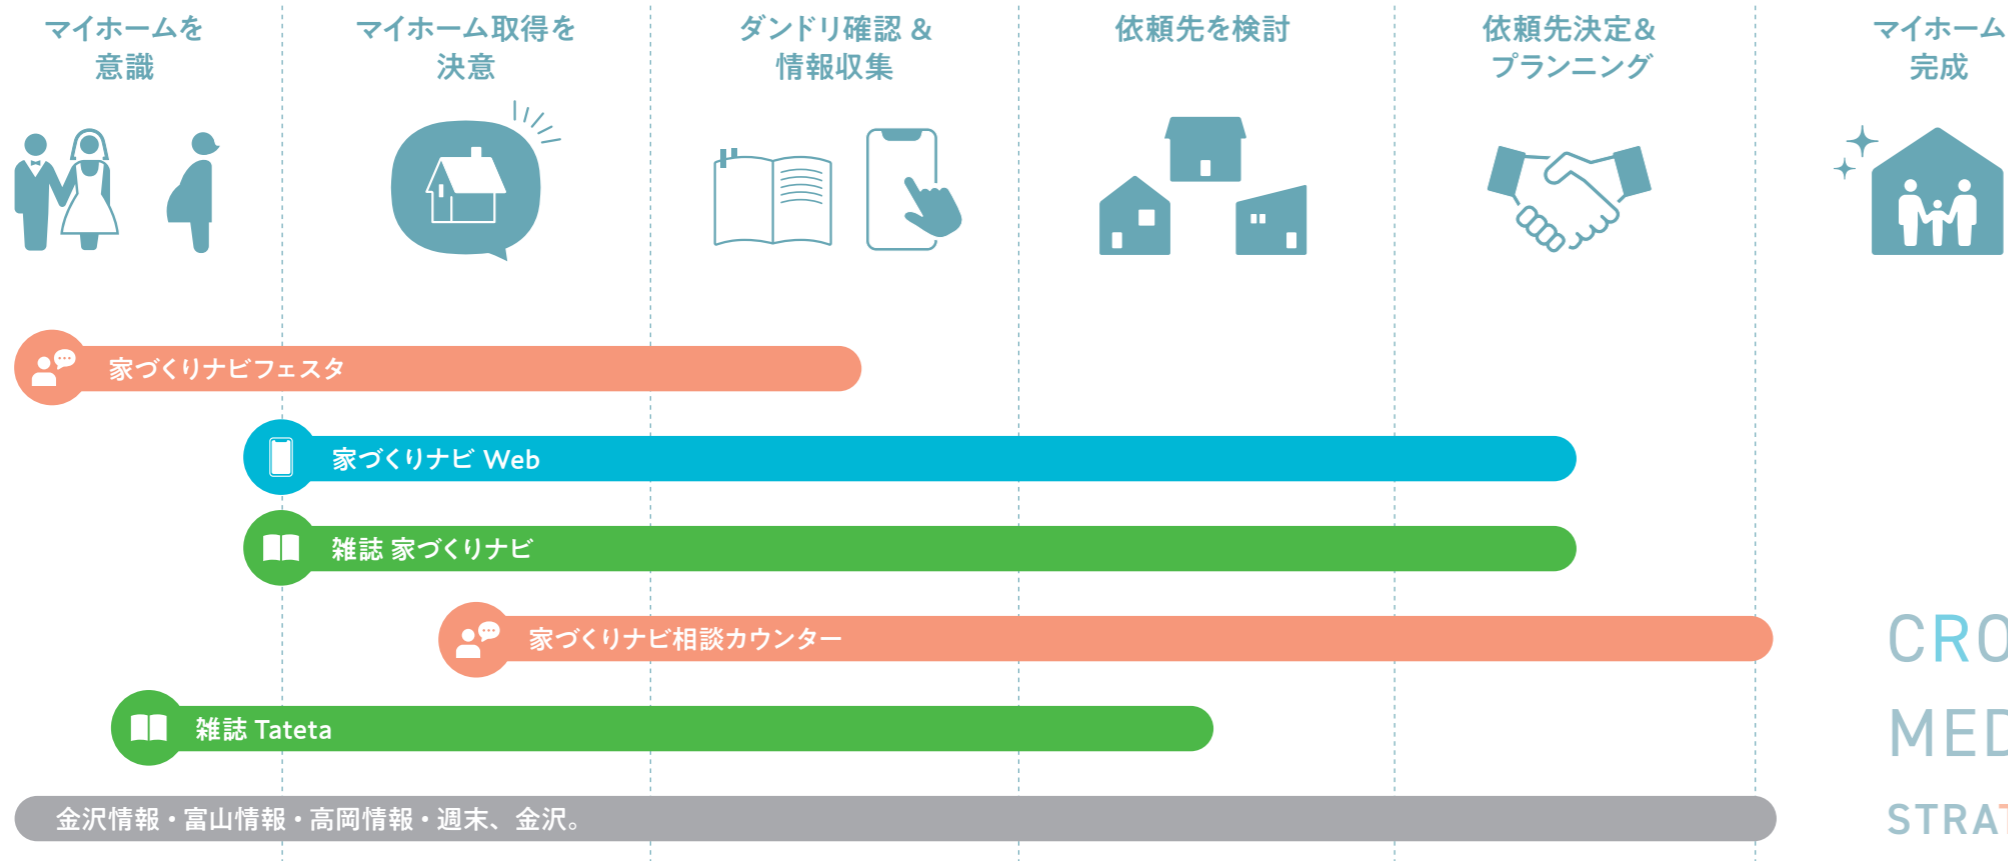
マイホームを意識

マイホーム取得を決意

ダンドリ確認＆情報収集

依頼先を検討

依頼先決定＆プランニング

マイホーム完成

家づくりナビフェスタ

家づくりナビ Web

雑誌 家づくりナビ

家づくりナビ相談カウンター

雑誌 Tateta

金沢情報・富山情報・高岡情報・週末、金沢。

CRO

MED

STRAT